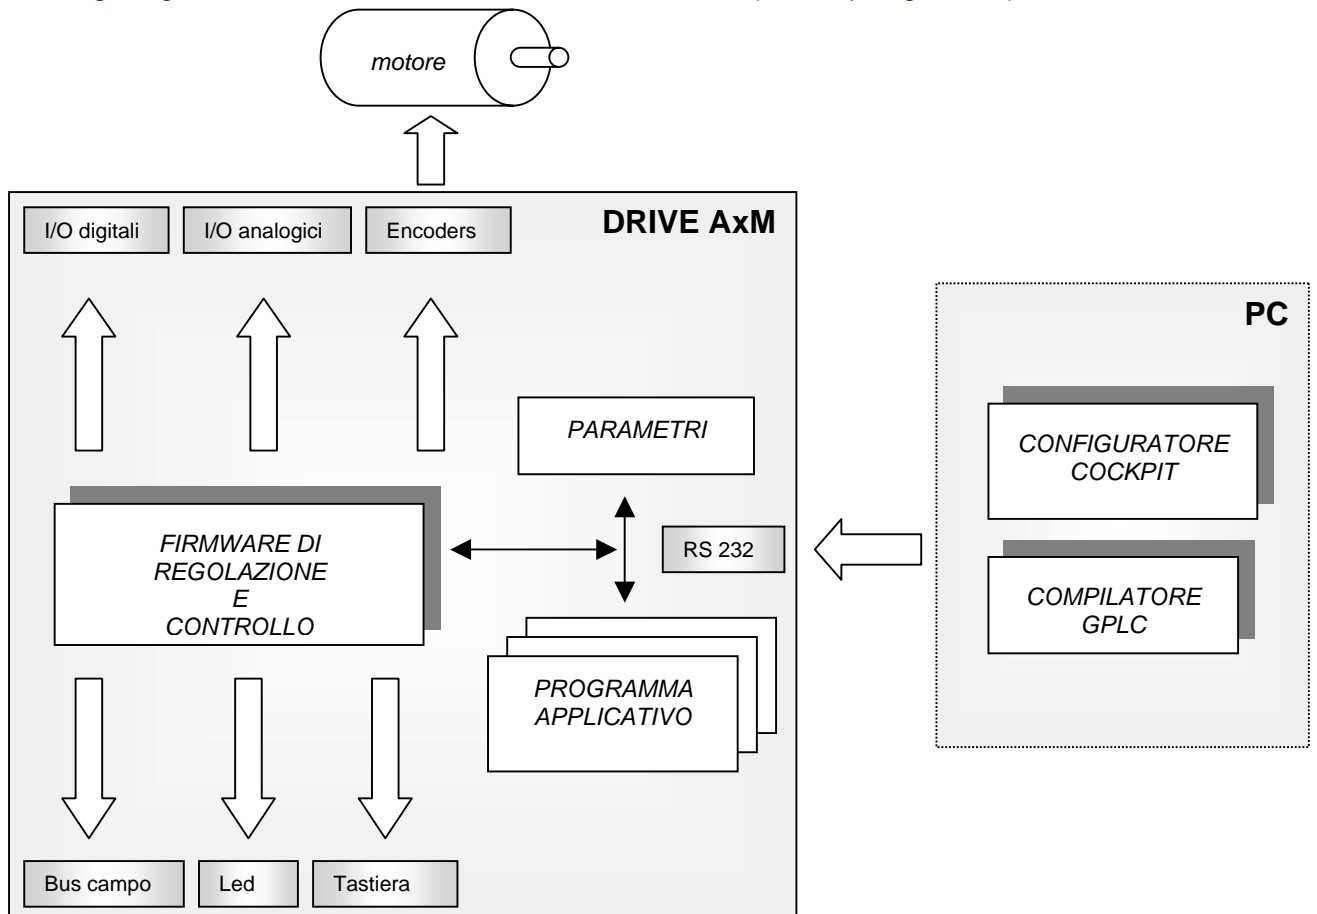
motore

DRIVE AxM

I/O digitali

I/O analogici

Encoders

PARAMETRI

FIRMWARE DI REGOLAZIONE E CONTROLLO

RS 232

PROGRAMMA APPLICATIVO

Bus campo

Led

Tastiera

PC

CONFIGURATORE COCKPIT

COMPILATORE GPLC